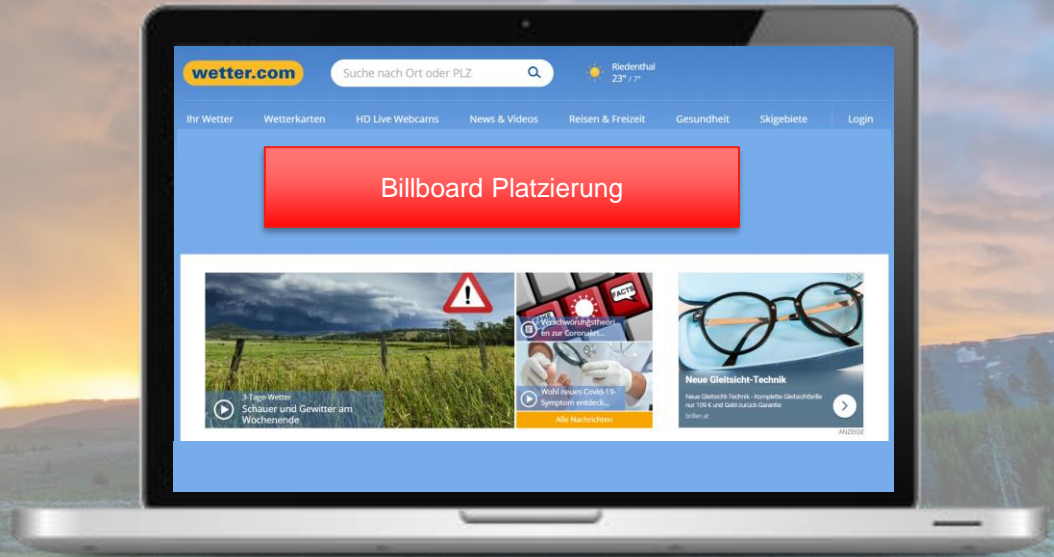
wetter.com

Suche nach Ort oder PLZ

Riedenthal
23° / 7°

Ihr Wetter Wetterkarten HD Live Webcams News & Videos Reisen & Freizeit Gesundheit Skigebiete Login

Billboard Platzierung

3-Tage-Wetter
Schauer und Gewitter am Wochenende

FACTS

Verschwörungstheorien zur Coronakri...

Wohl neues Covid-19-Symptom entdeck...

Alle Nachrichten

Neue Gleitsicht-Technik

Neue Gleitsicht-Technik - Komplette Gleitsichtbrille nur 109 € und Geld-zurück-Garantie

brillen.at

ANZEIGE